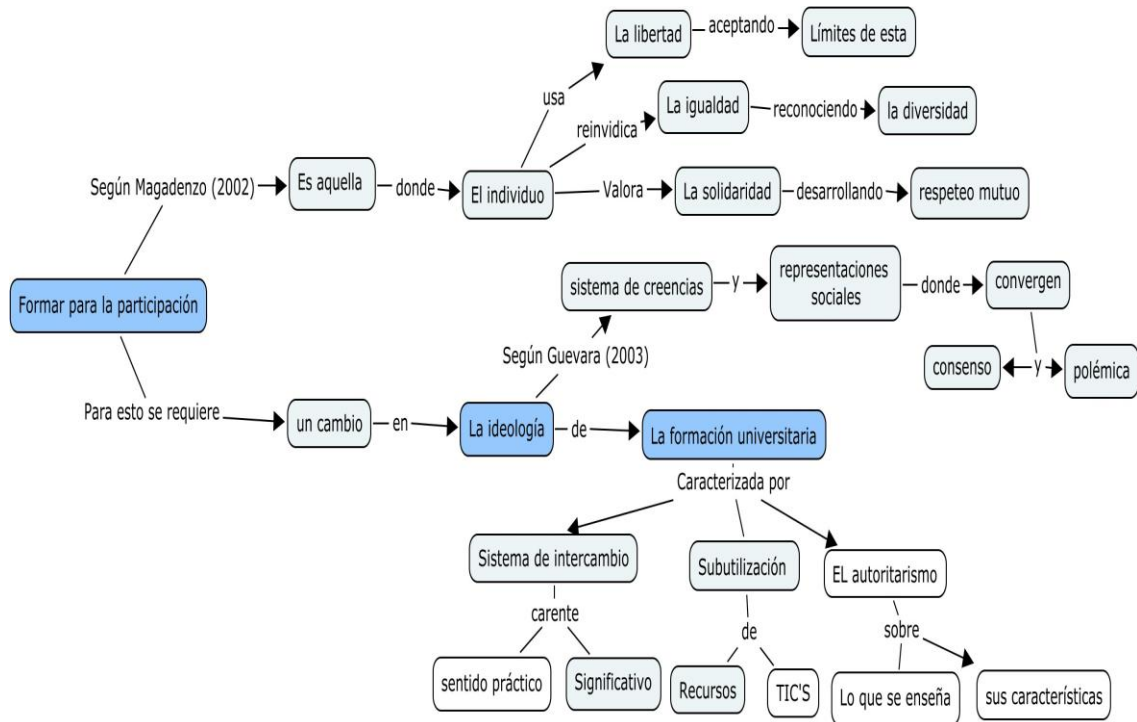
Formar para la participación

Según Magadenzo (2002)

Es aquella

donde

El individuo

usa

La libertad

aceptando

Límites de esta

reinvidica

La igualdad

reconociendo

la diversidad

Valora

La solidaridad

desarrollando

respeteo mutuo

Para esto se requiere

un cambio

en

La ideología

de

La formación universitaria

Según Guevara (2003)

sistema de creencias

y

representaciones sociales

donde

convergen

consenso

y

polémica

Caracterizada por

Sistema de intercambio

carente

sentido práctico

Significativo

Subutilización

de

Recursos

TIC'S

EL autoritarismo

sobre

Lo que se enseña

sus características